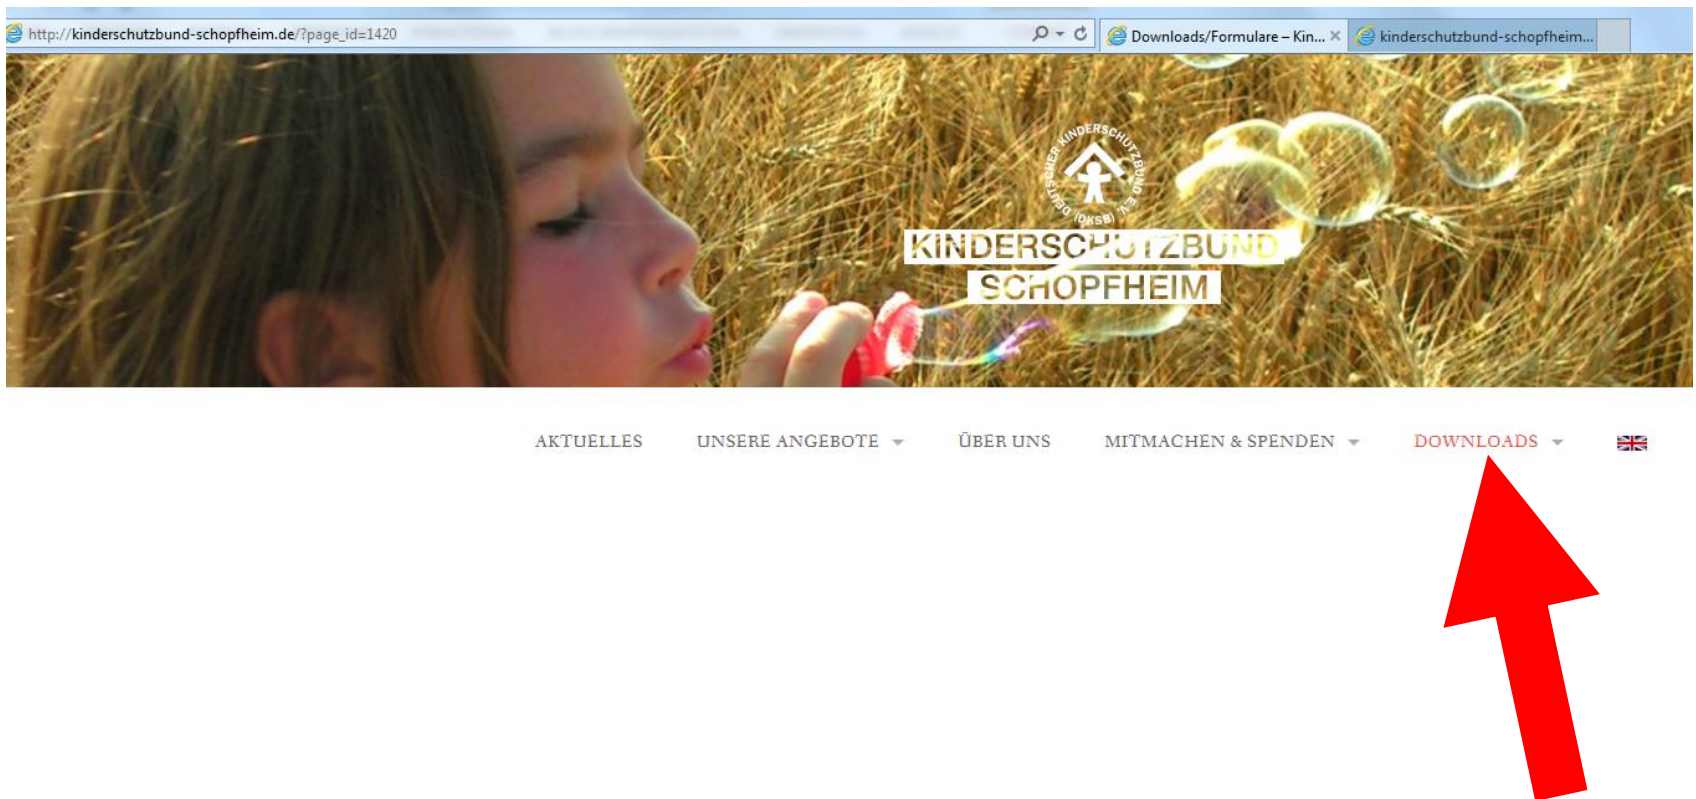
http://kinderschutzbund-schopfheim.de/?page_id=1420

Downloads/Formulare – Kin... ×

kinderschutzbund-schopfheim...

DEUTSCHER KINDERSCHUTZBUND E.V. (DKSB)

KINDERSCHUTZBUND SCHOPFHEIM

AKTUELLES UNSERE ANGEBOTE ÜBER UNS MITMACHEN & SPENDEN DOWNLOADS